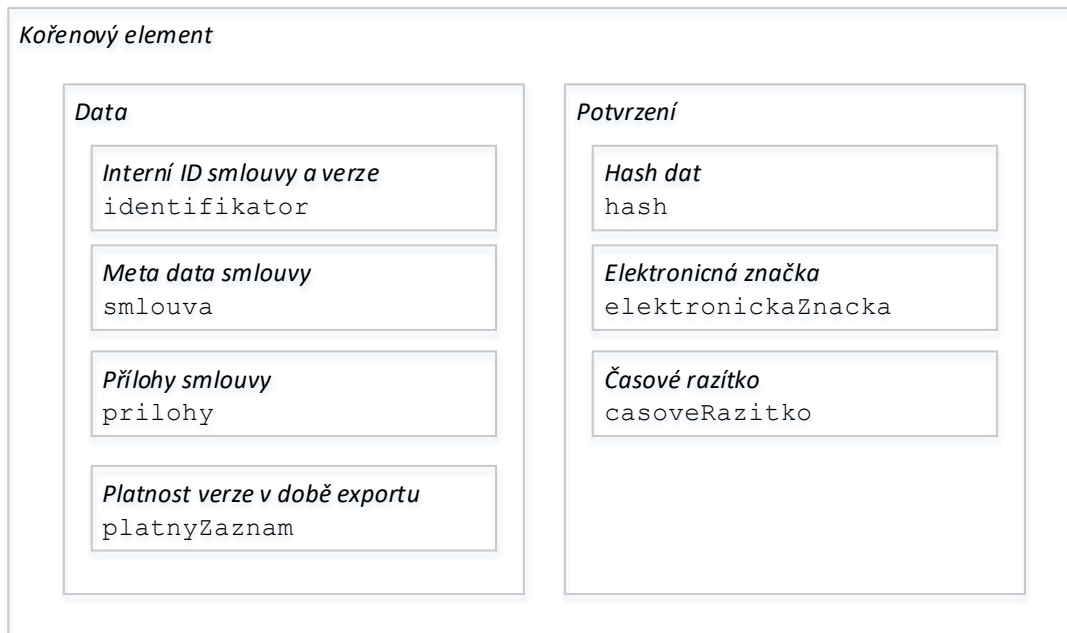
Kořenový element

Data

Interní ID smlouvy a verze
identifikator

Meta data smlouvy
smlouva

Přílohy smlouvy
prilohy

Platnost verze v době exportu
platnyZaznam

Potvrzení

Hash dat
hash

Elektronicná značka
elektronickaZnacka

Časové razítko
casoveRazitko